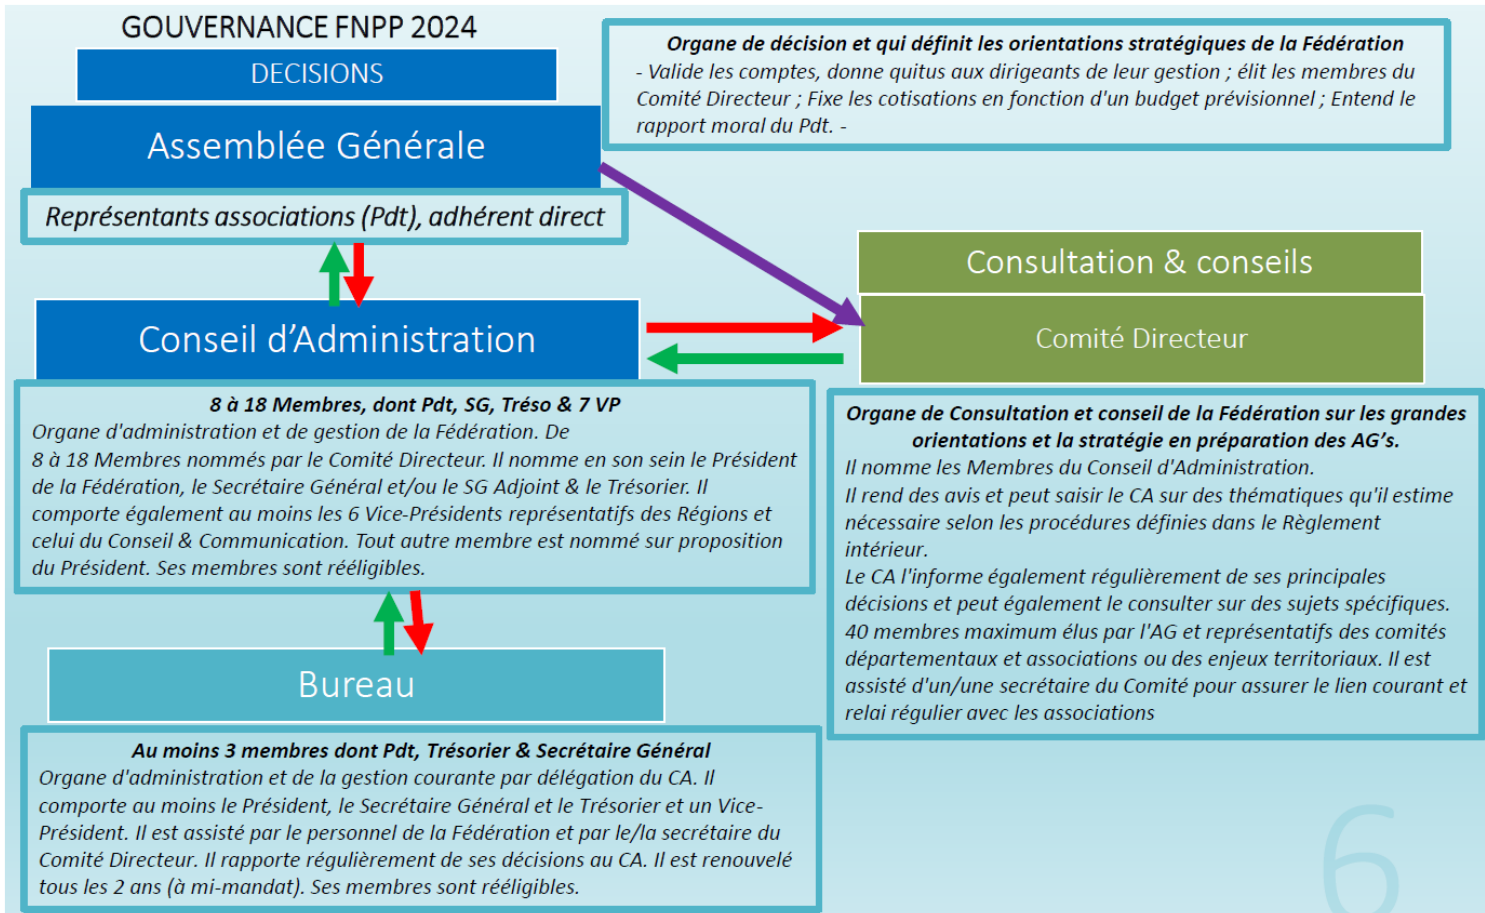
GOUVERNANCE FNPP 2024

DECISIONS

Assemblée Générale

Représentants associations (Pdt), adhérent direct

Organe de décision et qui définit les orientations stratégiques de la Fédération
- Valide les comptes, donne quitus aux dirigeants de leur gestion ; élit les membres du Comité Directeur ; Fixe les cotisations en fonction d'un budget prévisionnel ; Entend le rapport moral du Pdt. -

Consultation & conseils

Comité Directeur

Conseil d'Administration

8 à 18 Membres, dont Pdt, SG, Tréso & 7 VP
Organe d'administration et de gestion de la Fédération. De 8 à 18 Membres nommés par le Comité Directeur. Il nomme en son sein le Président de la Fédération, le Secrétaire Général et/ou le SG Adjoint & le Trésorier. Il comporte également au moins les 6 Vice-Présidents représentatifs des Régions et celui du Conseil & Communication. Tout autre membre est nommé sur proposition du Président. Ses membres sont rééligibles.

Organe de Consultation et conseil de la Fédération sur les grandes orientations et la stratégie en préparation des AG's.
Il nomme les Membres du Conseil d'Administration.
Il rend des avis et peut saisir le CA sur des thématiques qu'il estime nécessaire selon les procédures définies dans le Règlement intérieur.
Le CA l'informe également régulièrement de ses principales décisions et peut également le consulter sur des sujets spécifiques.
40 membres maximum élus par l'AG et représentatifs des comités départementaux et associations ou des enjeux territoriaux. Il est assisté d'un/une secrétaire du Comité pour assurer le lien courant et relai régulier avec les associations

Bureau

Au moins 3 membres dont Pdt, Trésorier & Secrétaire Général
Organe d'administration et de la gestion courante par délégation du CA. Il comporte au moins le Président, le Secrétaire Général et le Trésorier et un Vice-Président. Il est assisté par le personnel de la Fédération et par le/la secrétaire du Comité Directeur. Il rapporte régulièrement de ses décisions au CA. Il est renouvelé tous les 2 ans (à mi-mandat). Ses membres sont rééligibles.

6